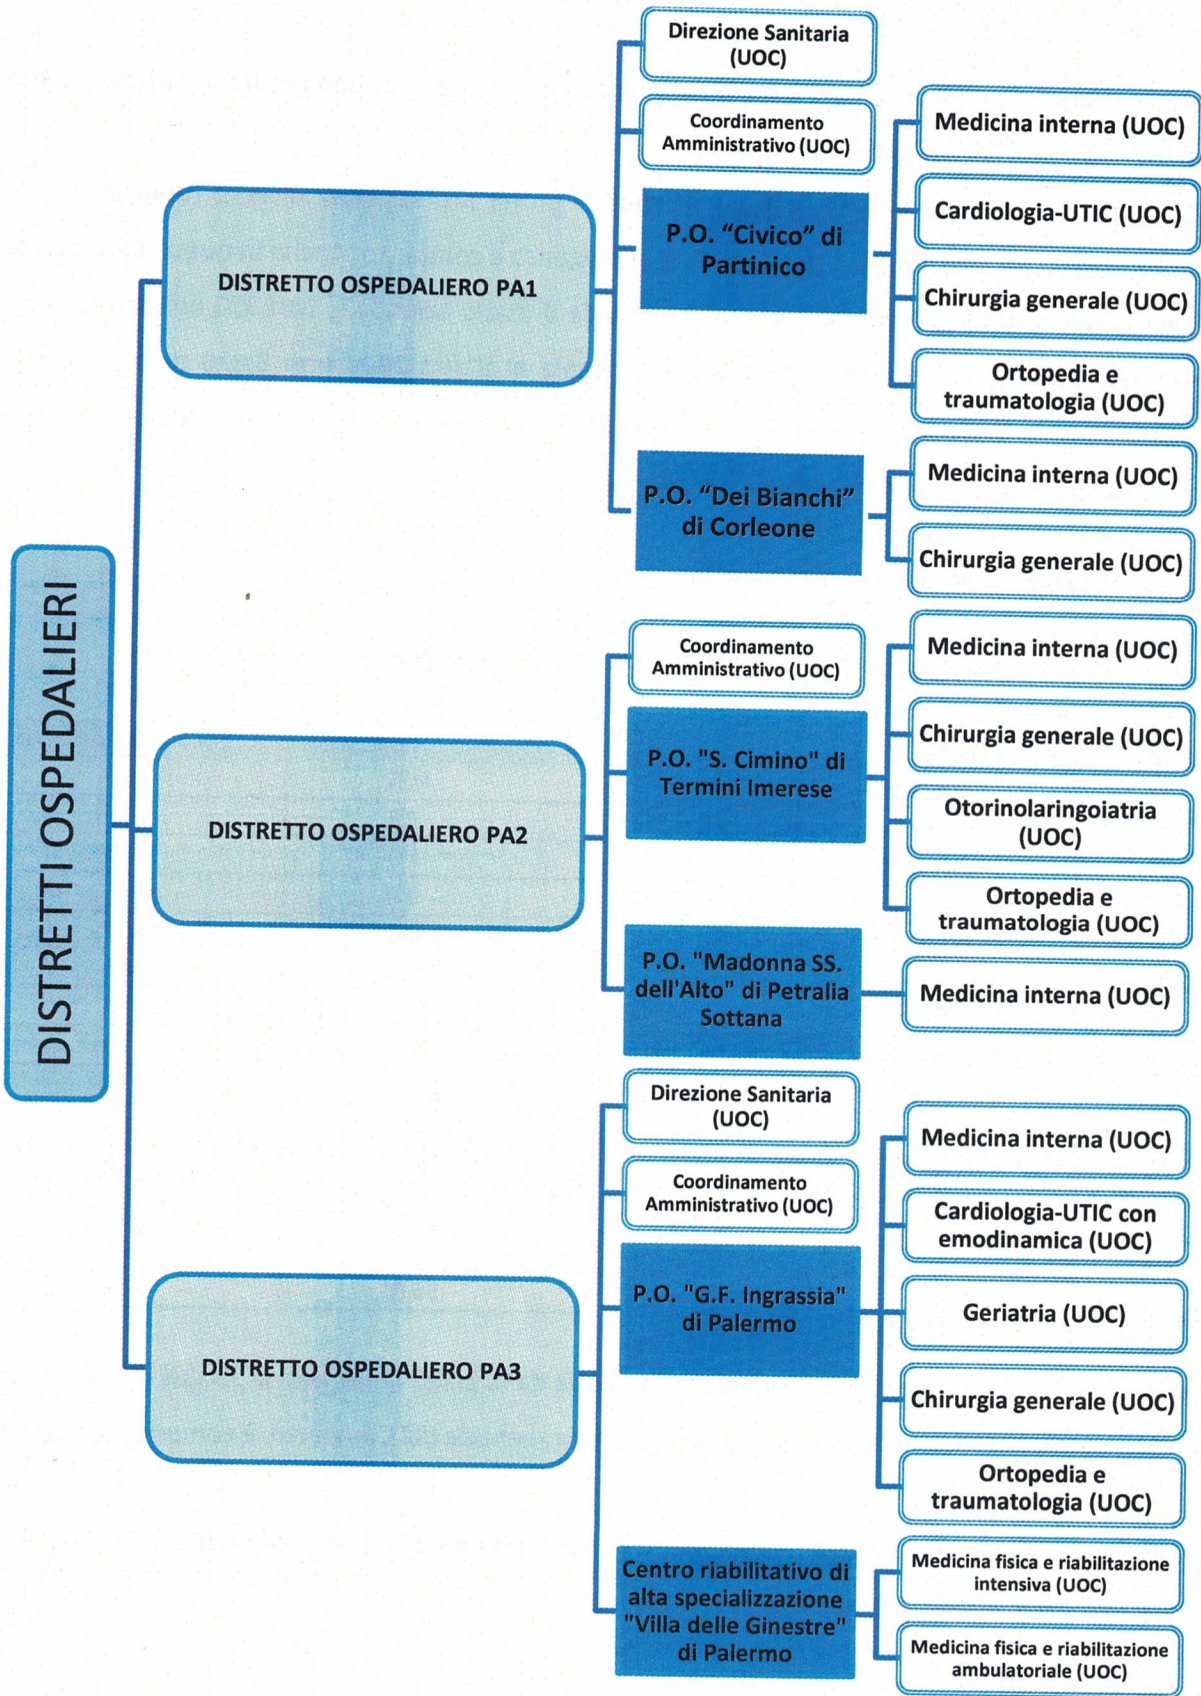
DISTRETTI OSPEDALIERI

DISTRETTO OSPEDALIERO PA1

Direzione Sanitaria (UOC)

Coordinamento Amministrativo (UOC)

P.O. “Civico” di Partinico

Medicina interna (UOC)

Cardiologia-UTIC (UOC)

Chirurgia generale (UOC)

Ortopedia e traumatologia (UOC)

P.O. “Dei Bianchi” di Corleone

Medicina interna (UOC)

Chirurgia generale (UOC)

DISTRETTO OSPEDALIERO PA2

Coordinamento Amministrativo (UOC)

P.O. "S. Cimino" di Termini Imerese

Medicina interna (UOC)

Chirurgia generale (UOC)

Otorinolaringoiatria (UOC)

Ortopedia e traumatologia (UOC)

P.O. "Madonna SS. dell'Alto" di Petralia Sottana

Medicina interna (UOC)

DISTRETTO OSPEDALIERO PA3

Direzione Sanitaria (UOC)

Coordinamento Amministrativo (UOC)

P.O. "G.F. Ingrassia" di Palermo

Medicina interna (UOC)

Cardiologia-UTIC con emodinamica (UOC)

Geriatria (UOC)

Chirurgia generale (UOC)

Ortopedia e traumatologia (UOC)

Centro riabilitativo di alta specializzazione "Villa delle Ginestre" di Palermo

Medicina fisica e riabilitazione intensiva (UOC)

Medicina fisica e riabilitazione ambulatoriale (UOC)